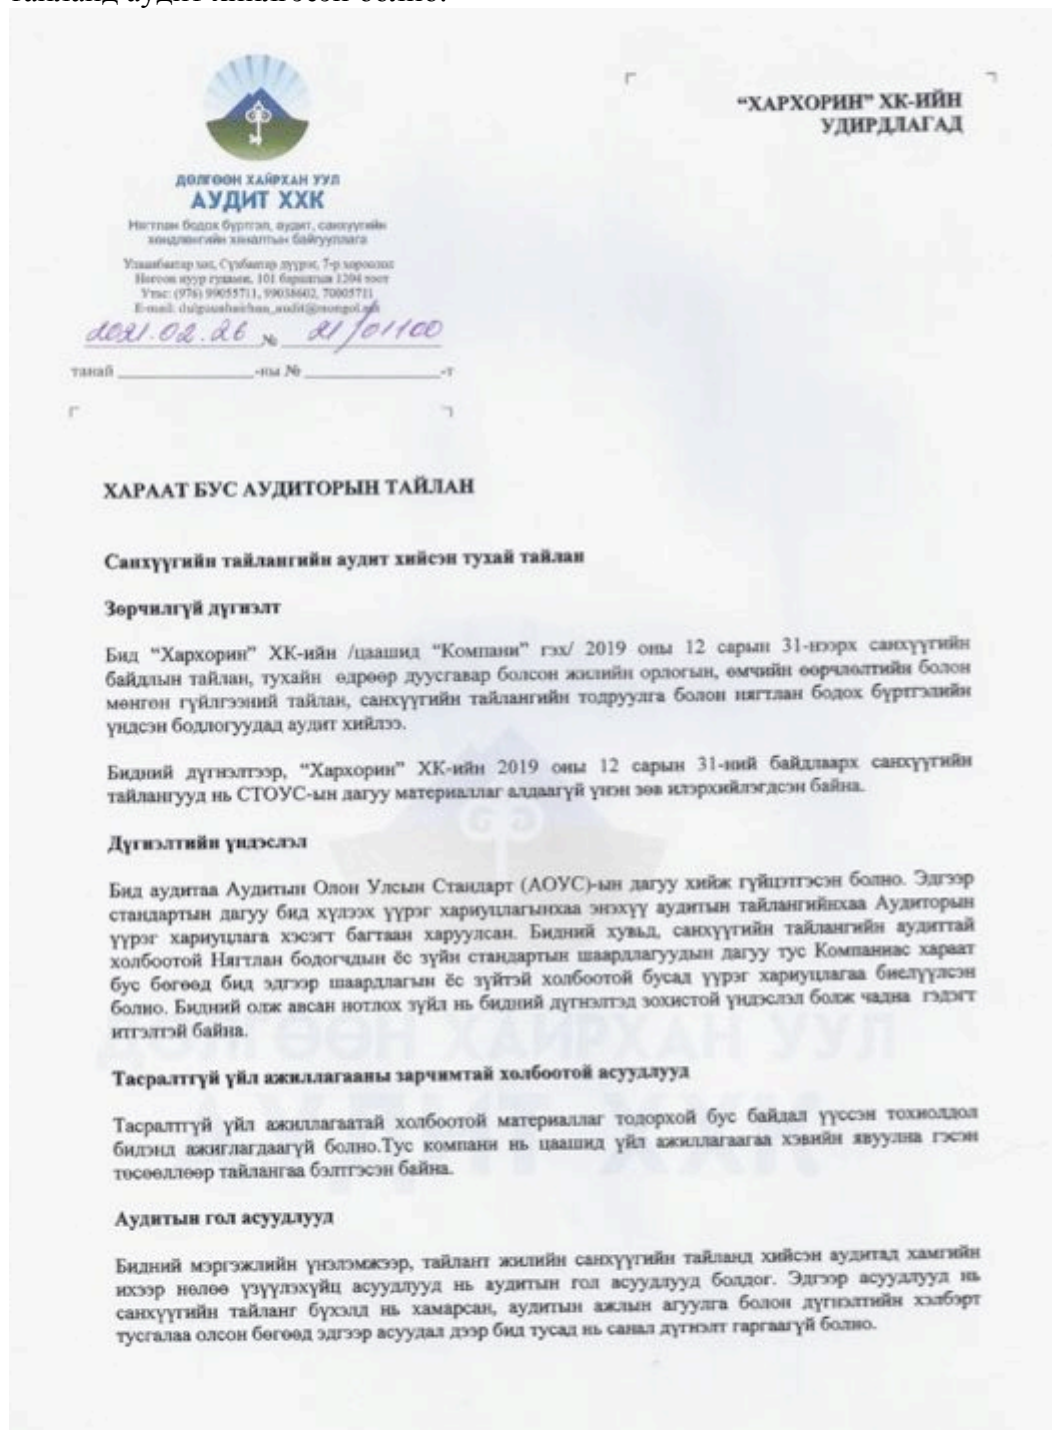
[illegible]

ДОЛГООН ХАЙРХАН УУЛ
АУДИТ ХХК
Нягтлан бодох бүртгэл, аудит, санхүүгийн хөндлөнгийн хяналтын байгууллага

Улаанбаатар хот, Сүхбаатар дүүрэг, 7-р хороолол
Нэгдсэн нуур гудамж, 101 байрны 1204 тоот
Утас: (976) 99055711, 99038602, 70005711
E-mail: dulguunhairhan_audit@mongol.net

2021.02.26 № 21/01100

танай ____________-ны № ____________-т

"ХАРХОРИН" ХК-ИЙН УДИРДЛАГАД

ХАРААТ БУС АУДИТОРЫН ТАЙЛАН

Санхүүгийн тайлангийн аудит хийсэн тухай тайлан

Зөрчилгүй дүгнэлт

Бид "Хархорин" ХК-ийн /цаашид "Компани" гэх/ 2019 оны 12 сарын 31-нээрх санхүүгийн байдлын тайлан, тухайн өдрөөр дуусгавар болсон жилийн орлогын, өмчийн өөрчлөлтийн болон мөнгөн гүйлгээний тайлан, санхүүгийн тайлангийн тодруулга болон нягтлан бодох бүртгэлийн үндсэн бодлогуудад аудит хийлээ.

Бидний дүгнэлтээр, "Хархорин" ХК-ийн 2019 оны 12 сарын 31-ний байдлаарх санхүүгийн тайлангууд нь СТОУС-ын дагуу материаллаг алдаагүй үнэн зөв илэрхийлэгдсэн байна.

Дүгнэлтийн үндэслэл

Бид аудитаа Аудитын Олон Улсын Стандарт (АОУС)-ын дагуу хийж гүйцэтгэсэн болно. Эдгээр стандартын дагуу бид хүлээх үүрэг хариуцлагынхаа энэхүү аудитын тайлангийнхаа Аудиторын үүрэг хариуцлага хэсэгт багтаан харуулсан. Бидний хувьд, санхүүгийн тайлангийн аудиттай холбоотой Нягтлан бодогчдын ёс зүйн стандартын шаардлагуудын дагуу тус Компаниас хараат бус бөгөөд бид эдгээр шаардлагын ёс зүйтэй холбоотой бусад үүрэг хариуцлагаа биелүүлсэн болно. Бидний олж авсан нотлох зүйл нь бидний дүгнэлтэд зохистой үндэслэл болж чадна гэдэгт итгэлтэй байна.

Тасралтгүй үйл ажиллагааны зарчимтай холбоотой асуудлууд

Тасралтгүй үйл ажиллагаатай холбоотой материаллаг тодорхой бус байдал үүссэн тохиолдол бидэнд ажиглагдаагүй болно.Тус компани нь цаашид үйл ажиллагаагаа хэвийн явуулна гэсэн төсөөллөөр тайлангаа бэлтгэсэн байна.

Аудитын гол асуудлууд

Бидний мэргэжлийн үнэлэмжээр, тайлант жилийн санхүүгийн тайланд хийсэн аудитад хамгийн ихээр нөлөө үзүүлэхүйц асуудлууд нь аудитын гол асуудлууд болдог. Эдгээр асуудлууд нь санхүүгийн тайланг бүхэлд нь хамарсан, аудитын ажлын агуулга болон дүгнэлтийн хэлбэрт тусгалаа олсон бөгөөд эдгээр асуудал дээр бид тусад нь санал дүгнэлт гаргаагүй болно.